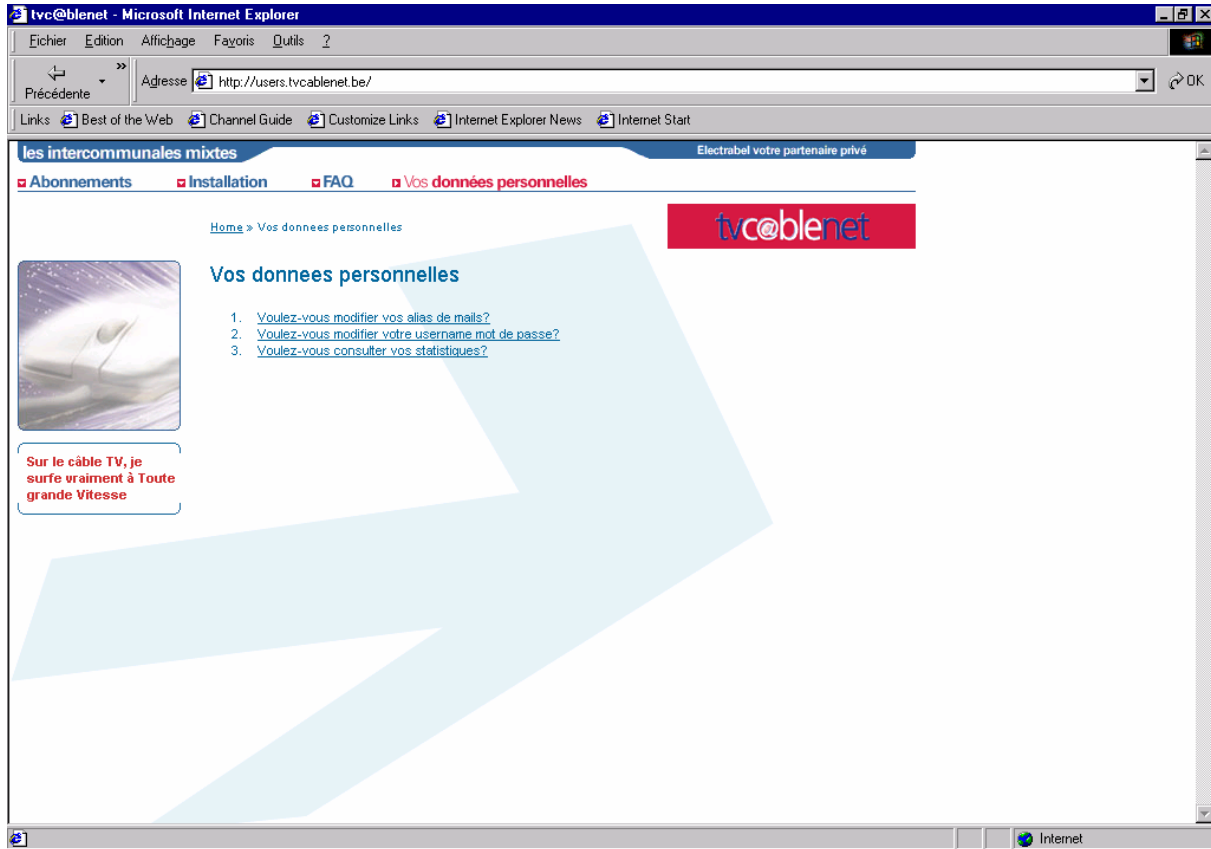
tvc@blenet - Microsoft Internet Explorer

Fichier Edition Affichage Favoris Outils ?

Précédente

Adresse http://users.tvcablenet.be/

OK

Links Best of the Web Channel Guide Customize Links Internet Explorer News Internet Start

les intercommunales mixtes

Electrabel votre partenaire privé

Abonnements Installation FAQ Vos données personnelles

Home » Vos donnees personnelles

tvc@blenet

Vos donnees personnelles

1. Voulez-vous modifier vos alias de mails?
2. Voulez-vous modifier votre username mot de passe?
3. Voulez-vous consulter vos statistiques?

Sur le câble TV, je surfe vraiment à Toute grande Vitesse

Internet